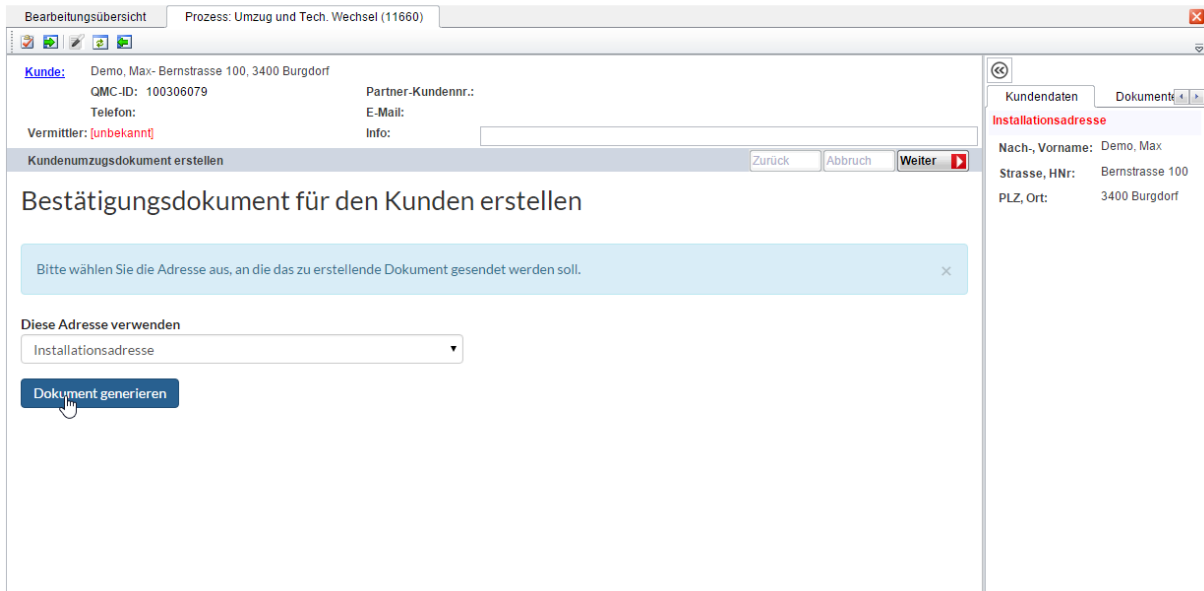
Bearbeitungsübersicht | Prozess: Umzug und Tech. Wechsel (11660)

Kunde: Demo, Max- Bernstrasse 100, 3400 Burgdorf
QMC-ID: 100306079
Telefon:
Vermittler: [unbekannt]
Partner-Kundennr.:
E-Mail:
Info:

Kundenumzugsdokument erstellen
Zurück
Abbruch
Weiter

Bestätigungsdokument für den Kunden erstellen

Bitte wählen Sie die Adresse aus, an die das zu erstellende Dokument gesendet werden soll.

×

Diese Adresse verwenden
Installationsadresse

Dokument generieren

Kundendaten
Dokumente

Installationsadresse
Nach-, Vorname: Demo, Max
Strasse, HNr: Bernstrasse 100
PLZ, Ort: 3400 Burgdorf